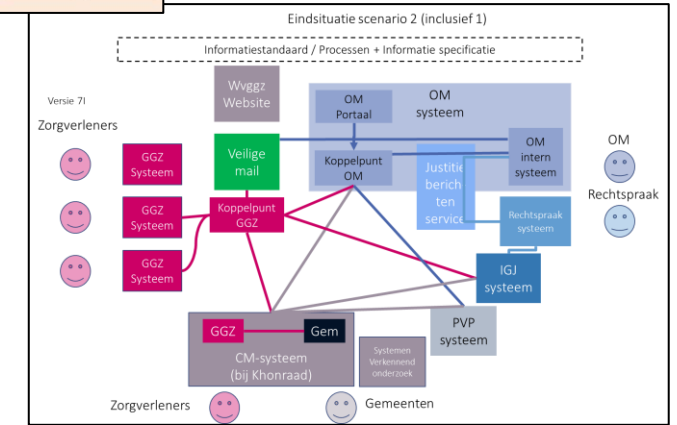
Eindsituatie scenario 2 (inclusief 1)

Informatiestandaard / Processen + Informatie specificatie

Versie 7I

Zorgverleners

Wvggz Website

OM systeem

OM Portaal

OM

Veilige mail

Koppelpunt OM

Justitie berichten service

OM intern systeem

Rechtspraak

GGZ Systeem

GGZ Systeem

Koppelpunt GGZ

Rechtspraak systeem

GGZ Systeem

IGJ systeem

GGZ

Gem

PVP systeem

CM-systeem (bij Khonraad)

Systemen Verkennend onderzoek

Zorgverleners

Gemeenten